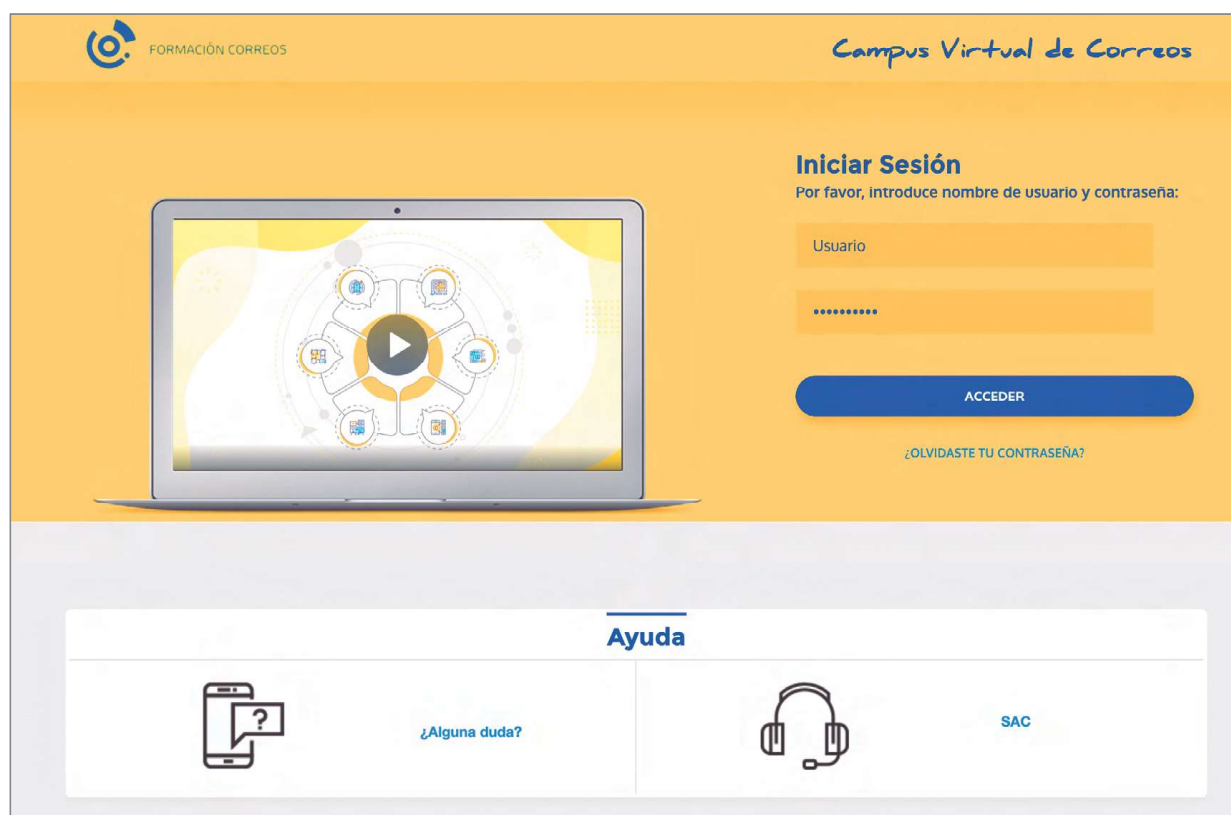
FORMACIÓN CORREOS

Campus Virtual de Correos

Iniciar Sesión
Por favor, introduce nombre de usuario y contraseña:

Usuario

••••••••••

ACCEDER

¿OLVIDASTE TU CONTRASEÑA?

Ayuda

?

¿Alguna duda?

SAC